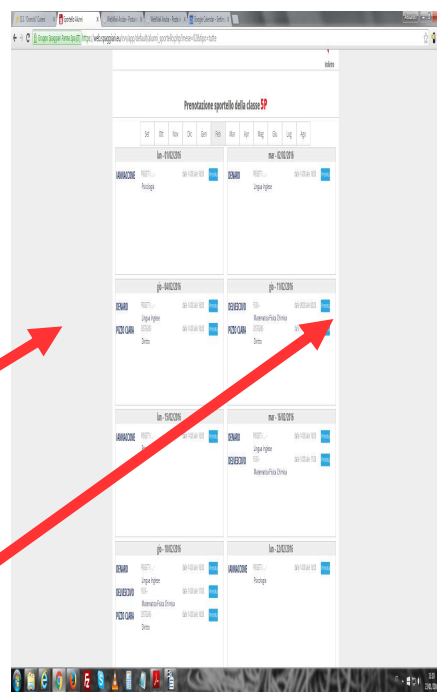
Prenotazione sportello della classe 5P

Set | Ott | Nov | Dic | Gen | Feb | Mar | Apr | Mag | Giu | Lug | Ago

lun - 01/02/2016
IANNACCONE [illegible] Psicologia Prenota

mar - 02/02/2016
DENARO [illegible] Lingua Inglese Prenota

gio - 04/02/2016
DENARO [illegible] Lingua Inglese Prenota
PIZZO CIARA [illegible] Diritto Prenota

gio - 11/02/2016
DELVECCHIO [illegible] Matematica/Fisica Chimica Prenota
PIZZO CIARA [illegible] Diritto Prenota

lun - 15/02/2016
IANNACCONE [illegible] Prenota

mar - 16/02/2016
DENARO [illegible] Lingua Inglese Prenota
DELVECCHIO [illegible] Matematica/Fisica Chimica Prenota

gio - 18/02/2016
DENARO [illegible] Lingua Inglese Prenota
DELVECCHIO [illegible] Matematica/Fisica Chimica Prenota
PIZZO CIARA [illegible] Diritto Prenota

lun - 22/02/2016
IANNACCONE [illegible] Psicologia Prenota